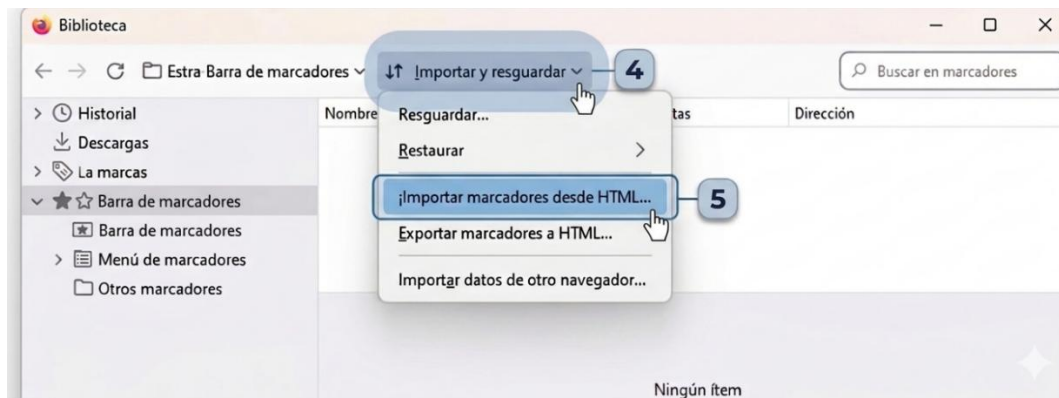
Biblioteca

Estra Barra de marcadores
Importar y resguardar
4
Buscar en marcadores

Historial
Descargas
La marcas
Barra de marcadores
Barra de marcadores
Menú de marcadores
Otros marcadores

Nombre
tas
Dirección

Resguardar...
Restaurar
¡Importar marcadores desde HTML...
5
Exportar marcadores a HTML...
Importar datos de otro navegador...

Ningún ítem